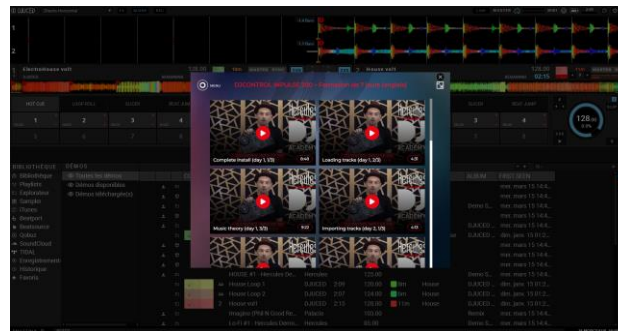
DJUCED

1

2

Clubhouse vol1

128.00

House vol1

128.00

HOT CUE

LOOP ROLL

SLICER

BEAT JUMP

SLICER

BEAT JUMP

1

2

3

4

1

2

3

4

128.00

MENU

DJUCONTROL INPULSE 500 - Formation de 7 jours (anglais)

Complete install (day 1, 1/3)

Loading tracks (day 1, 2/3)

Music theory (day 1, 3/3)

Importing tracks (day 1, 1/3)

BIBLIOTHÈQUE

DÉMOS

Bibliothèque

Playlists

Explorateur

Samples

iTunes

Beatport

Beatsource

Qobuz

SoundCloud

TIDAL

Enregistrements

Historique

Favoris

Toutes les démos

Démos disponibles

Démos téléchargée(s)

ALBUM

PREMIER

House Loop 1

DJUCED

House Loop 2

DJUCED

House vol1

DJUCED

House

House

House

DJUCED

DJUCED

DJUCED